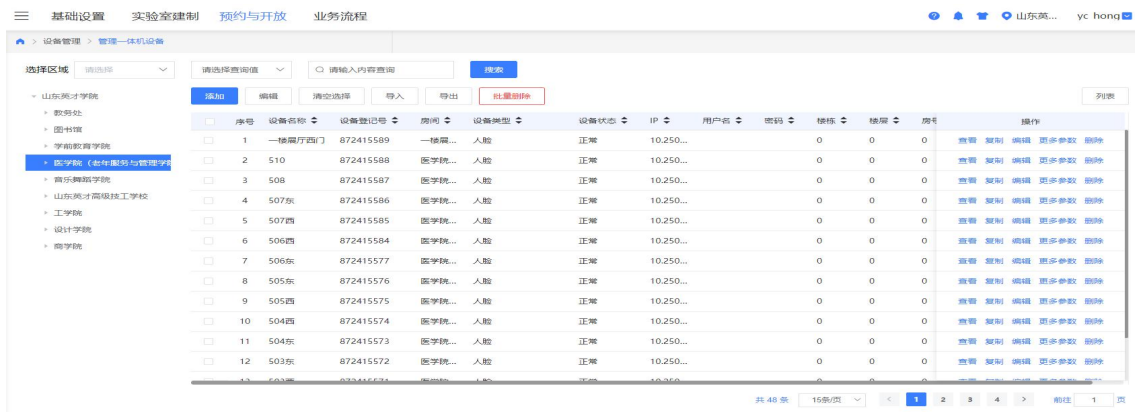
基础设置 实验室建制 预约与开放 业务流程

山东英... yc hong

设备管理 > 管理一体机设备

选择区域 请选择

山东英才学院
教务处
图书馆
学前教育学院
医学院（老年服务与管理学院
音乐舞蹈学院
山东英才高级技工学校
工学院
设计学院
商学院

请选择查询值 请输入内容查询 搜索

添加 编辑 清空选择 导入 导出 批量删除 列表

| 序号 | 设备名称 | 设备登记号 | 房间 | 设备类型 | 设备状态 | IP | 用户名 | 密码 | 楼栋 | 楼层 | 房号 | 操作 |
|---|---|---|---|---|---|---|---|---|---|---|---|---|
| 1 | 一楼展厅西门 | 872415589 | 一楼展... | 人脸 | 正常 | 10.250... | | | 0 | 0 | 0 | 查看 复制 编辑 更多参数 删除 |
| 2 | 510 | 872415588 | 医学院... | 人脸 | 正常 | 10.250... | | | 0 | 0 | 0 | 查看 复制 编辑 更多参数 删除 |
| 3 | 508 | 872415587 | 医学院... | 人脸 | 正常 | 10.250... | | | 0 | 0 | 0 | 查看 复制 编辑 更多参数 删除 |
| 4 | 507东 | 872415586 | 医学院... | 人脸 | 正常 | 10.250... | | | 0 | 0 | 0 | 查看 复制 编辑 更多参数 删除 |
| 5 | 507西 | 872415585 | 医学院... | 人脸 | 正常 | 10.250... | | | 0 | 0 | 0 | 查看 复制 编辑 更多参数 删除 |
| 6 | 506西 | 872415584 | 医学院... | 人脸 | 正常 | 10.250... | | | 0 | 0 | 0 | 查看 复制 编辑 更多参数 删除 |
| 7 | 506东 | 872415577 | 医学院... | 人脸 | 正常 | 10.250... | | | 0 | 0 | 0 | 查看 复制 编辑 更多参数 删除 |
| 8 | 505东 | 872415576 | 医学院... | 人脸 | 正常 | 10.250... | | | 0 | 0 | 0 | 查看 复制 编辑 更多参数 删除 |
| 9 | 505西 | 872415575 | 医学院... | 人脸 | 正常 | 10.250... | | | 0 | 0 | 0 | 查看 复制 编辑 更多参数 删除 |
| 10 | 504西 | 872415574 | 医学院... | 人脸 | 正常 | 10.250... | | | 0 | 0 | 0 | 查看 复制 编辑 更多参数 删除 |
| 11 | 504东 | 872415573 | 医学院... | 人脸 | 正常 | 10.250... | | | 0 | 0 | 0 | 查看 复制 编辑 更多参数 删除 |
| 12 | 503东 | 872415572 | 医学院... | 人脸 | 正常 | 10.250... | | | 0 | 0 | 0 | 查看 复制 编辑 更多参数 删除 |

共 48 条 15条/页 1 2 3 4 前往 1 页